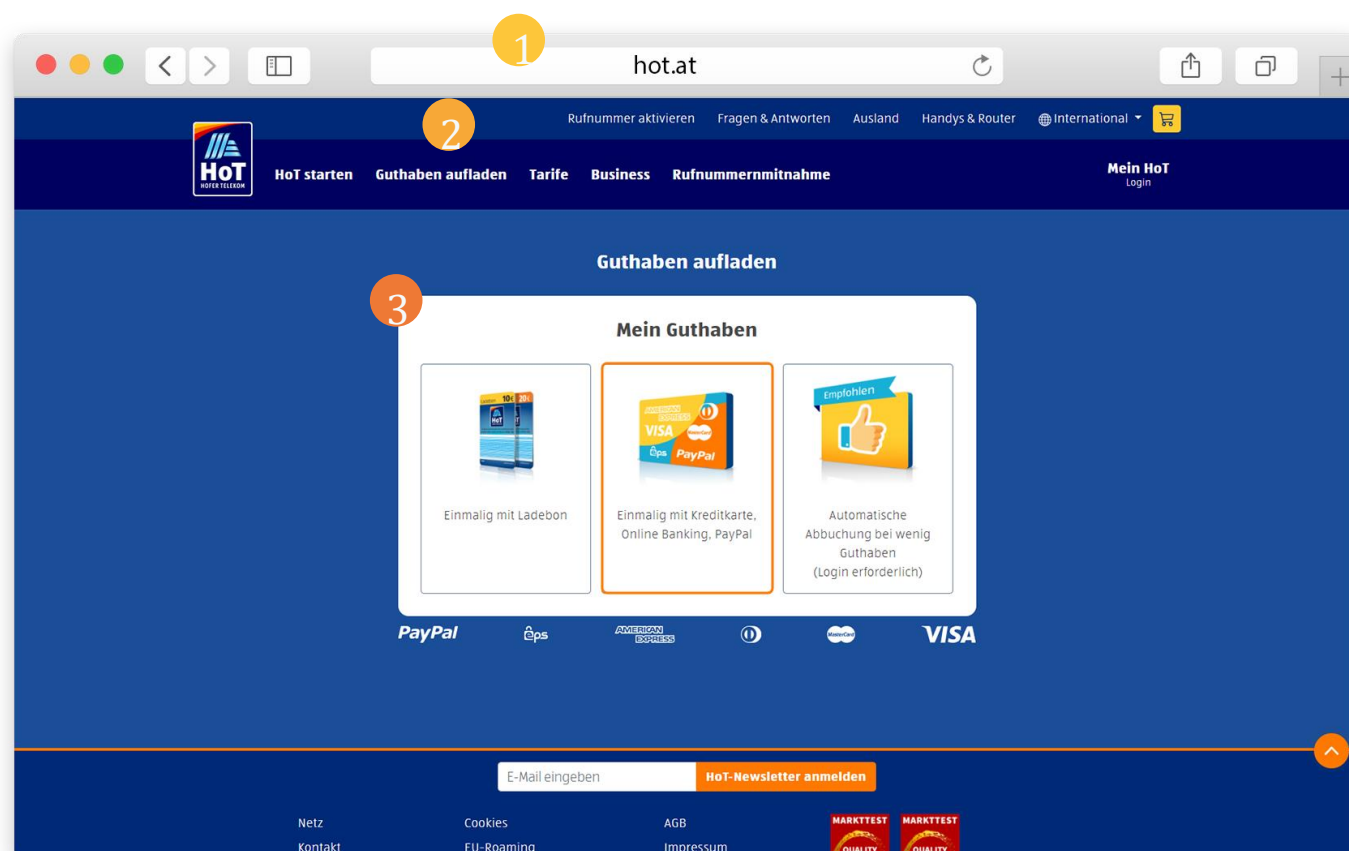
1

hot.at

2

Rufnummer aktivieren Fragen & Antworten Ausland Handys & Router International

HoT HOFER TELEKOM

HoT starten Guthaben aufladen Tarife Business Rufnummernmitnahme

Mein HoT
Login

Guthaben aufladen

3

Mein Guthaben

10€ 20€ HoT

Einmalig mit Ladebon

AMERICAN EXPRESS VISA eps PayPal

Einmalig mit Kreditkarte, Online Banking, PayPal

Empfohlen

Automatische Abbuchung bei wenig Guthaben (Login erforderlich)

PayPal eps AMERICAN EXPRESS MasterCard VISA

E-Mail eingeben HoT-Newsletter anmelden

Netz
Kontakt

Cookies
EU-Roaming

AGB
Impressum

MARKTTEST QUALITY
MARKTTEST QUALITY